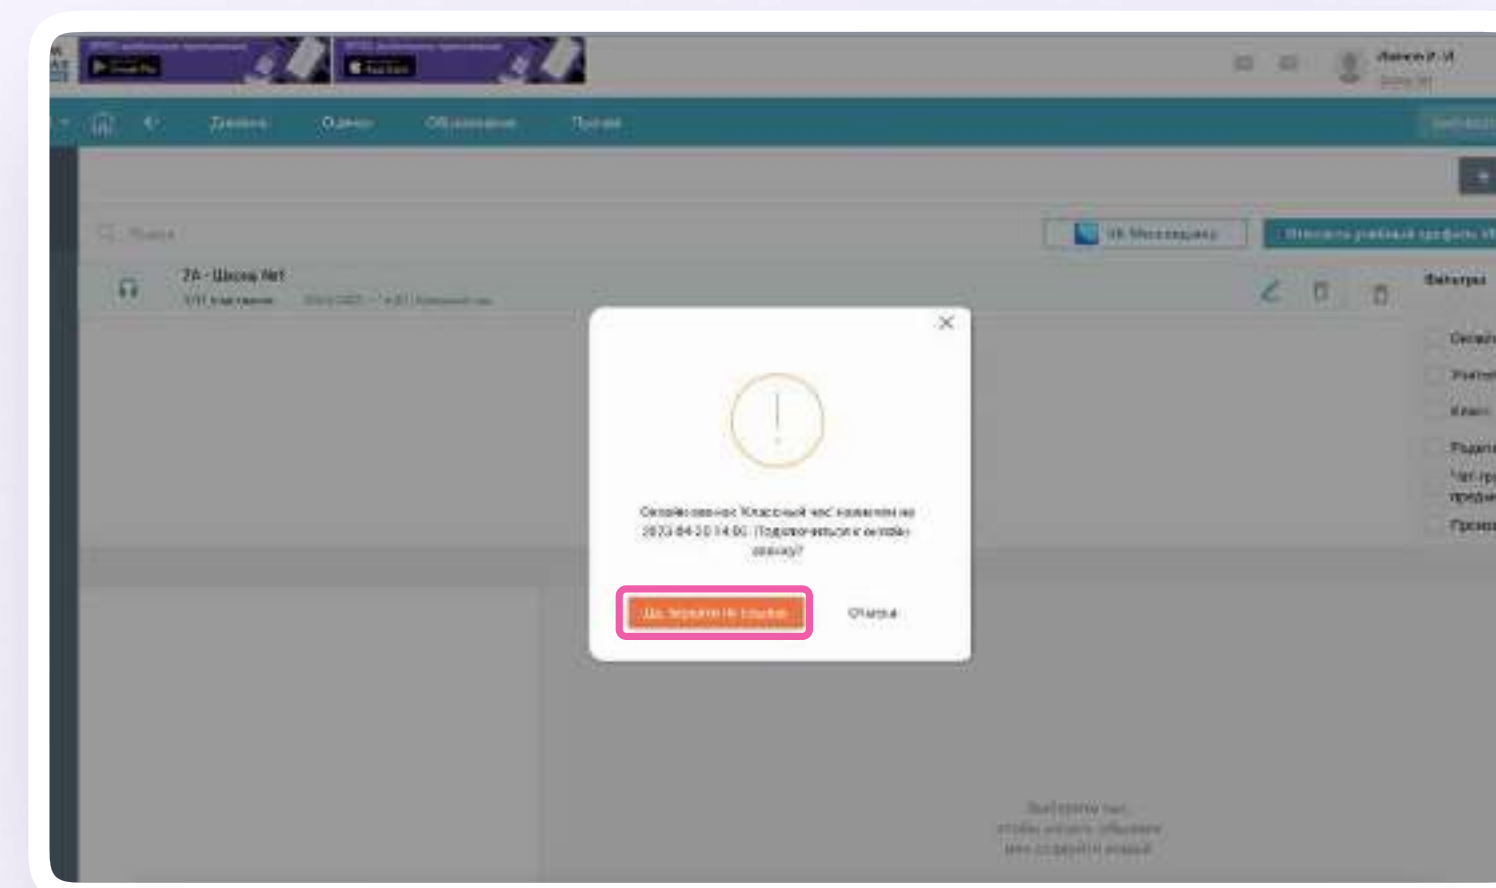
Google Play

App Store

Иванов И. И.

Дневник

Оценки

Образование

Прочее

Поиск

VK Мессенджер

Открыть учебный профиль VK

7А - Школа №1

Фильтры

Онлайн-звонок "Классный час" назначен на 2023-04-30 14:00. Подключиться к онлайн-звонку?

Да, перейти по ссылке

Отмена

Выберите чат, чтобы начать общение или создайте новый